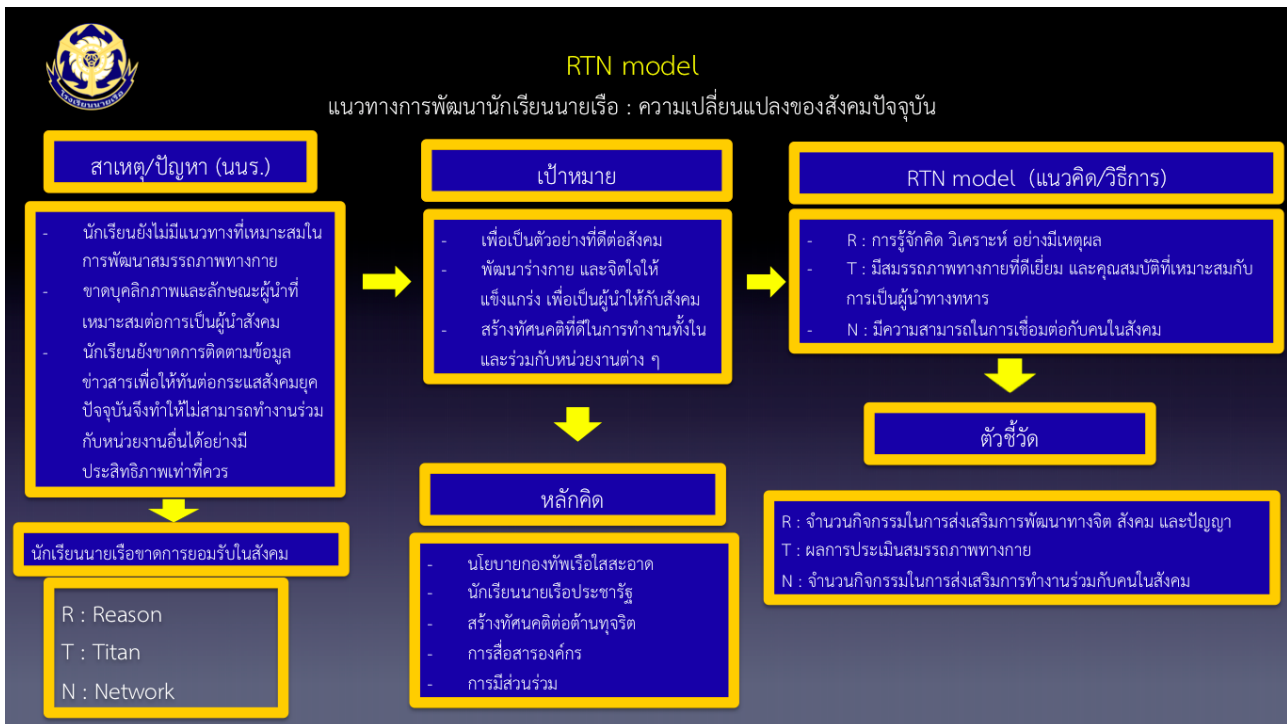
โรงเรียนนายเรือ

RTN model

แนวทางการพัฒนานักเรียนนายเรือ : ความเปลี่ยนแปลงของสังคมปัจจุบัน

สาเหตุ/ปัญหา (นนร.)

- นักเรียนยังไม่มีแนวทางที่เหมาะสมในการพัฒนาสมรรถภาพทางกาย
- ขาดบุคลิกภาพและลักษณะผู้นำที่เหมาะสมต่อการเป็นผู้นำสังคม
- นักเรียนยังขาดการติดตามข้อมูลข่าวสารเพื่อให้ทันต่อกระแสสังคมยุคปัจจุบันจึงทำให้ไม่สามารถทำงานร่วมกับหน่วยงานอื่นได้อย่างมีประสิทธิภาพเท่าที่ควร

นักเรียนนายเรือขาดการยอมรับในสังคม

R : Reason
T : Titan
N : Network

เป้าหมาย

- เพื่อเป็นตัวอย่างที่ดีต่อสังคม
- พัฒนาร่างกาย และจิตใจให้แข็งแกร่ง เพื่อเป็นผู้นำให้กับสังคม
- สร้างทัศนคติที่ดีในการทำงานทั้งในและร่วมกับหน่วยงานต่าง ๆ

หลักคิด

- นโยบายกองทัพเรือใสสะอาด
- นักเรียนนายเรือประชารัฐ
- สร้างทัศนคติต่อต้านทุจริต
- การสื่อสารองค์กร
- การมีส่วนร่วม

RTN model (แนวคิด/วิธีการ)

- R : การรู้จักคิด วิเคราะห์ อย่างมีเหตุผล
- T : มีสมรรถภาพทางกายที่ดีเยี่ยม และคุณสมบัติที่เหมาะสมกับการเป็นผู้นำทางทหาร
- N : มีความสามารถในการเชื่อมต่อกับคนในสังคม

ตัวชี้วัด

R : จำนวนกิจกรรมในการส่งเสริมการพัฒนาทางจิต สังคม และปัญญา
T : ผลการประเมินสมรรถภาพทางกาย
N : จำนวนกิจกรรมในการส่งเสริมการทำงานร่วมกับคนในสังคม